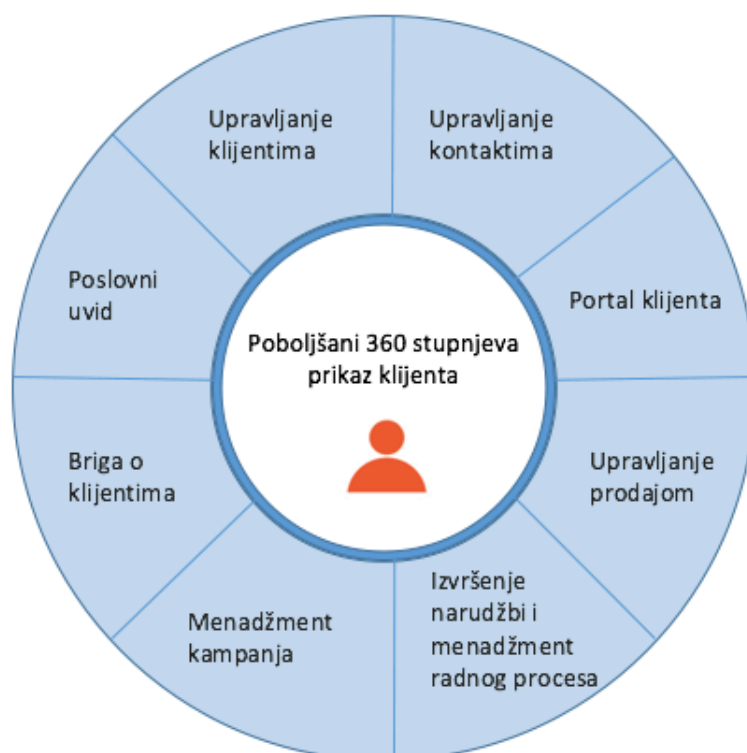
Upravljanje klijentima

Upravljanje kontaktima

Poslovni uvid

Portal klijenta

Poboljšani 360 stupnjeva prikaz klijenta

Briga o klijentima

Upravljanje prodajom

Menadžment kampanja

Izvršenje narudžbi i menadžment radnog procesa